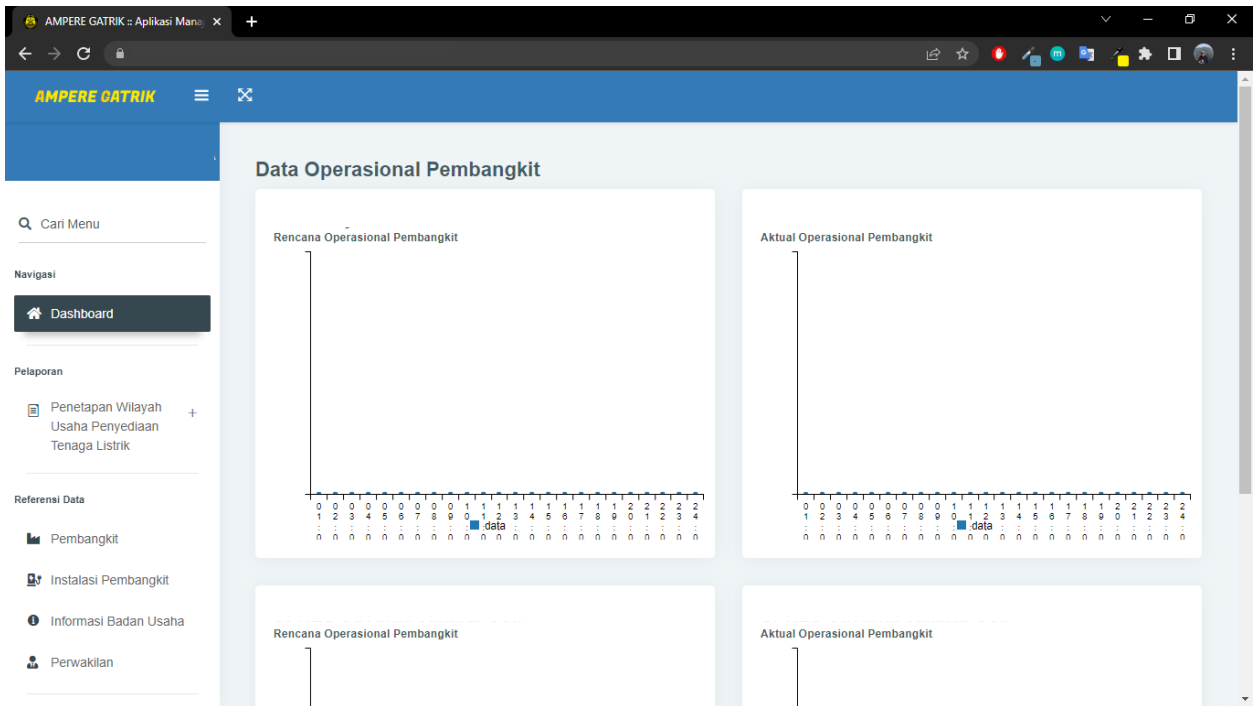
AMPERE GATRIK :: Aplikasi Mana

AMPERE GATRIK

Data Operasional Pembangkit

Q Cari Menu

Navigasi

Dashboard

Pelaporan

Penetapan Wilayah Usaha Penyediaan Tenaga Listrik

Referensi Data

Pembangkit

Instalasi Pembangkit

Informasi Badan Usaha

Perwakilan

Rencana Operasional Pembangkit

01:00 02:00 03:00 04:00 05:00 06:00 07:00 08:00 09:00 10:00 11:00 12:00 13:00 14:00 15:00 16:00 17:00 18:00 19:00 20:00 21:00 22:00 23:00 24:00

data

Aktual Operasional Pembangkit

01:00 02:00 03:00 04:00 05:00 06:00 07:00 08:00 09:00 10:00 11:00 12:00 13:00 14:00 15:00 16:00 17:00 18:00 19:00 20:00 21:00 22:00 23:00 24:00

data

Rencana Operasional Pembangkit

Aktual Operasional Pembangkit